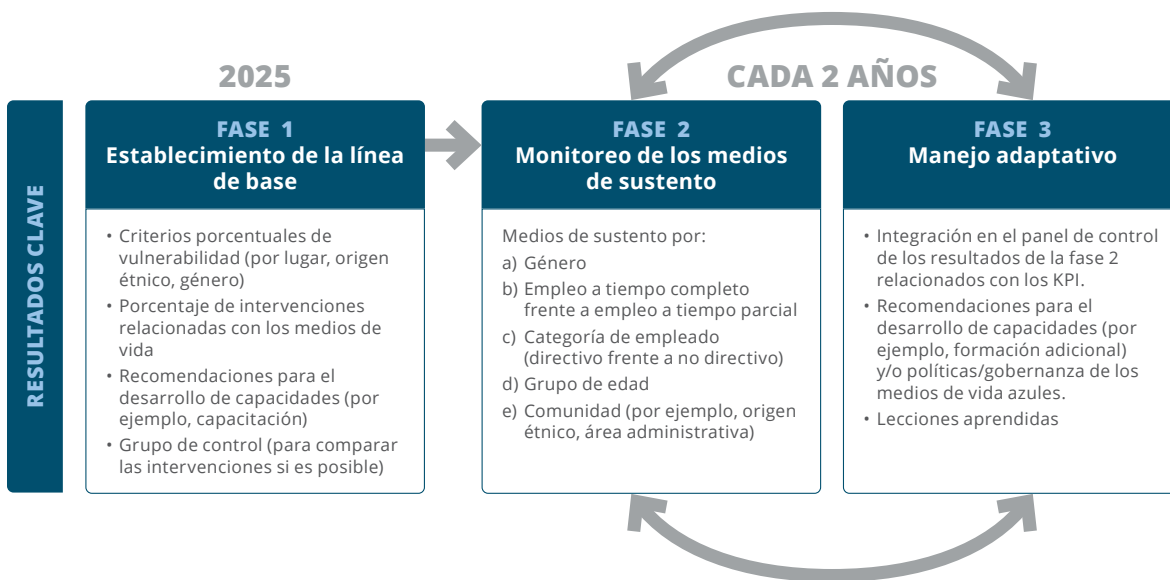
2025

CADA 2 AÑOS

RESULTADOS CLAVE

FASE 1
Establecimiento de la línea de base

• Criterios porcentuales de vulnerabilidad (por lugar, origen étnico, género)
• Porcentaje de intervenciones relacionadas con los medios de vida
• Recomendaciones para el desarrollo de capacidades (por ejemplo, capacitación)
• Grupo de control (para comparar las intervenciones si es posible)

FASE 2
Monitoreo de los medios de sustento

Medios de sustento por:
a) Género
b) Empleo a tiempo completo frente a empleo a tiempo parcial
c) Categoría de empleado (directivo frente a no directivo)
d) Grupo de edad
e) Comunidad (por ejemplo, origen étnico, área administrativa)

FASE 3
Manejo adaptativo

• Integración en el panel de control de los resultados de la fase 2 relacionados con los KPI.
• Recomendaciones para el desarrollo de capacidades (por ejemplo, formación adicional) y/o políticas/gobernanza de los medios de vida azules.
• Lecciones aprendidas